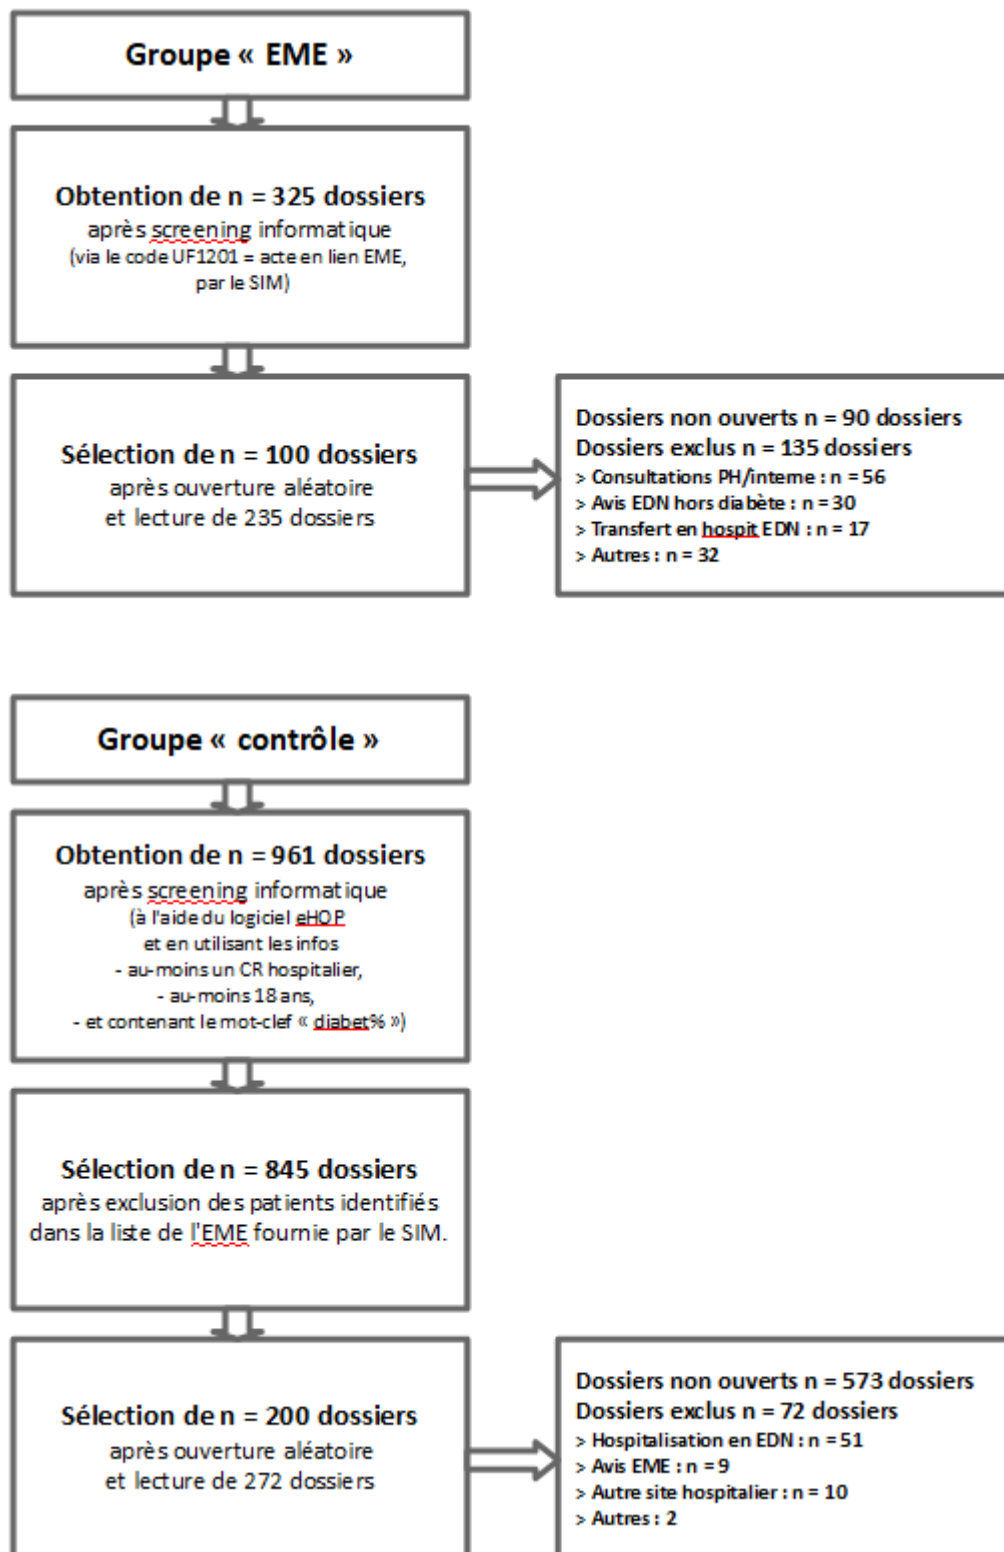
Groupe « EME »

Obtention de n = 325 dossiers
après screening informatique
(via le code UF1201 = acte en lien EME, par le SIM)

Sélection de n = 100 dossiers
après ouverture aléatoire
et lecture de 235 dossiers

Dossiers non ouverts n = 90 dossiers
Dossiers exclus n = 135 dossiers
> Consultations PH/interne : n = 56
> Avis EDN hors diabète : n = 30
> Transfert en hospit EDN : n = 17
> Autres : n = 32

Groupe « contrôle »

Obtention de n = 961 dossiers
après screening informatique
(à l'aide du logiciel eHOP
et en utilisant les infos
- au-moins un CR hospitalier,
- au-moins 18 ans,
- et contenant le mot-clef « diabet% »)

Sélection de n = 845 dossiers
après exclusion des patients identifiés dans la liste de l'EME fournie par le SIM.

Sélection de n = 200 dossiers
après ouverture aléatoire
et lecture de 272 dossiers

Dossiers non ouverts n = 573 dossiers
Dossiers exclus n = 72 dossiers
> Hospitalisation en EDN : n = 51
> Avis EME : n = 9
> Autre site hospitalier : n = 10
> Autres : 2